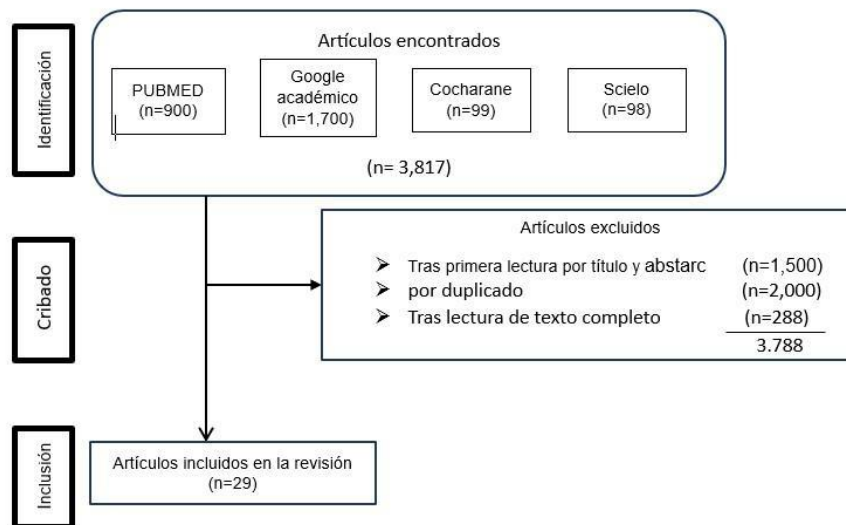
Identificación

Artículos encontrados

PUBMED
(n=900)

Google académico
(n=1,700)

Cocharane
(n=99)

Scielo
(n=98)

(n= 3,817)

Cribado

Artículos excluidos

➢ Tras primera lectura por título y abstarc (n=1,500)
➢ por duplicado (n=2,000)
➢ Tras lectura de texto completo (n=288)
3.788

Inclusión

Artículos incluidos en la revisión
(n=29)